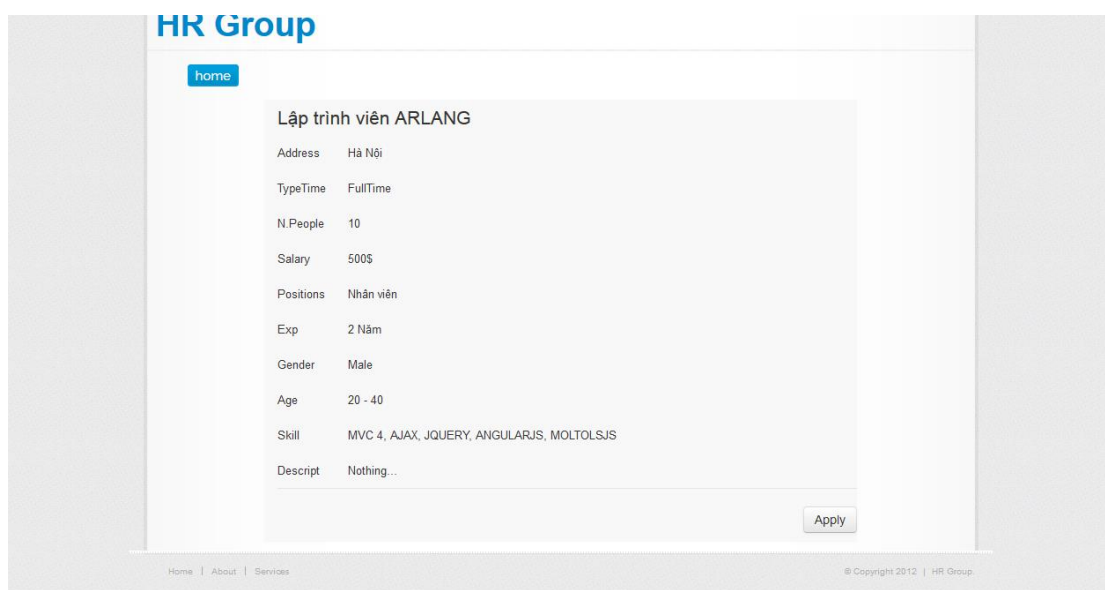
HR Group

home

Lập trình viên ARLANG

| | |
|---|---|
| Address | Hà Nội |
| TypeTime | FullTime |
| N.People | 10 |
| Salary | 500$ |
| Positions | Nhân viên |
| Exp | 2 Năm |
| Gender | Male |
| Age | 20 - 40 |
| Skill | MVC 4, AJAX, JQUERY, ANGULARJS, MOLTOLSJS |
| Descript | Nothing... |

Apply

Home | About | Services

© Copyright 2012 | HR Group